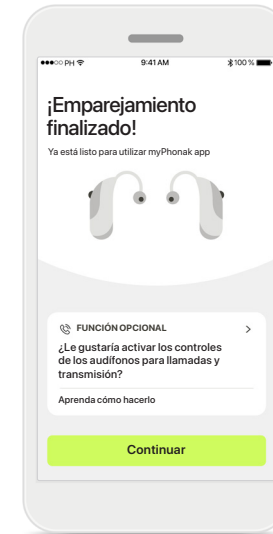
●●●○○ PH 9:41 AM 100 %

¡Emparejamiento finalizado!

Ya está listo para utilizar myPhonak app

FUNCIÓN OPCIONAL

¿Le gustaría activar los controles de los audífonos para llamadas y transmisión?

Aprenda cómo hacerlo

Continuar